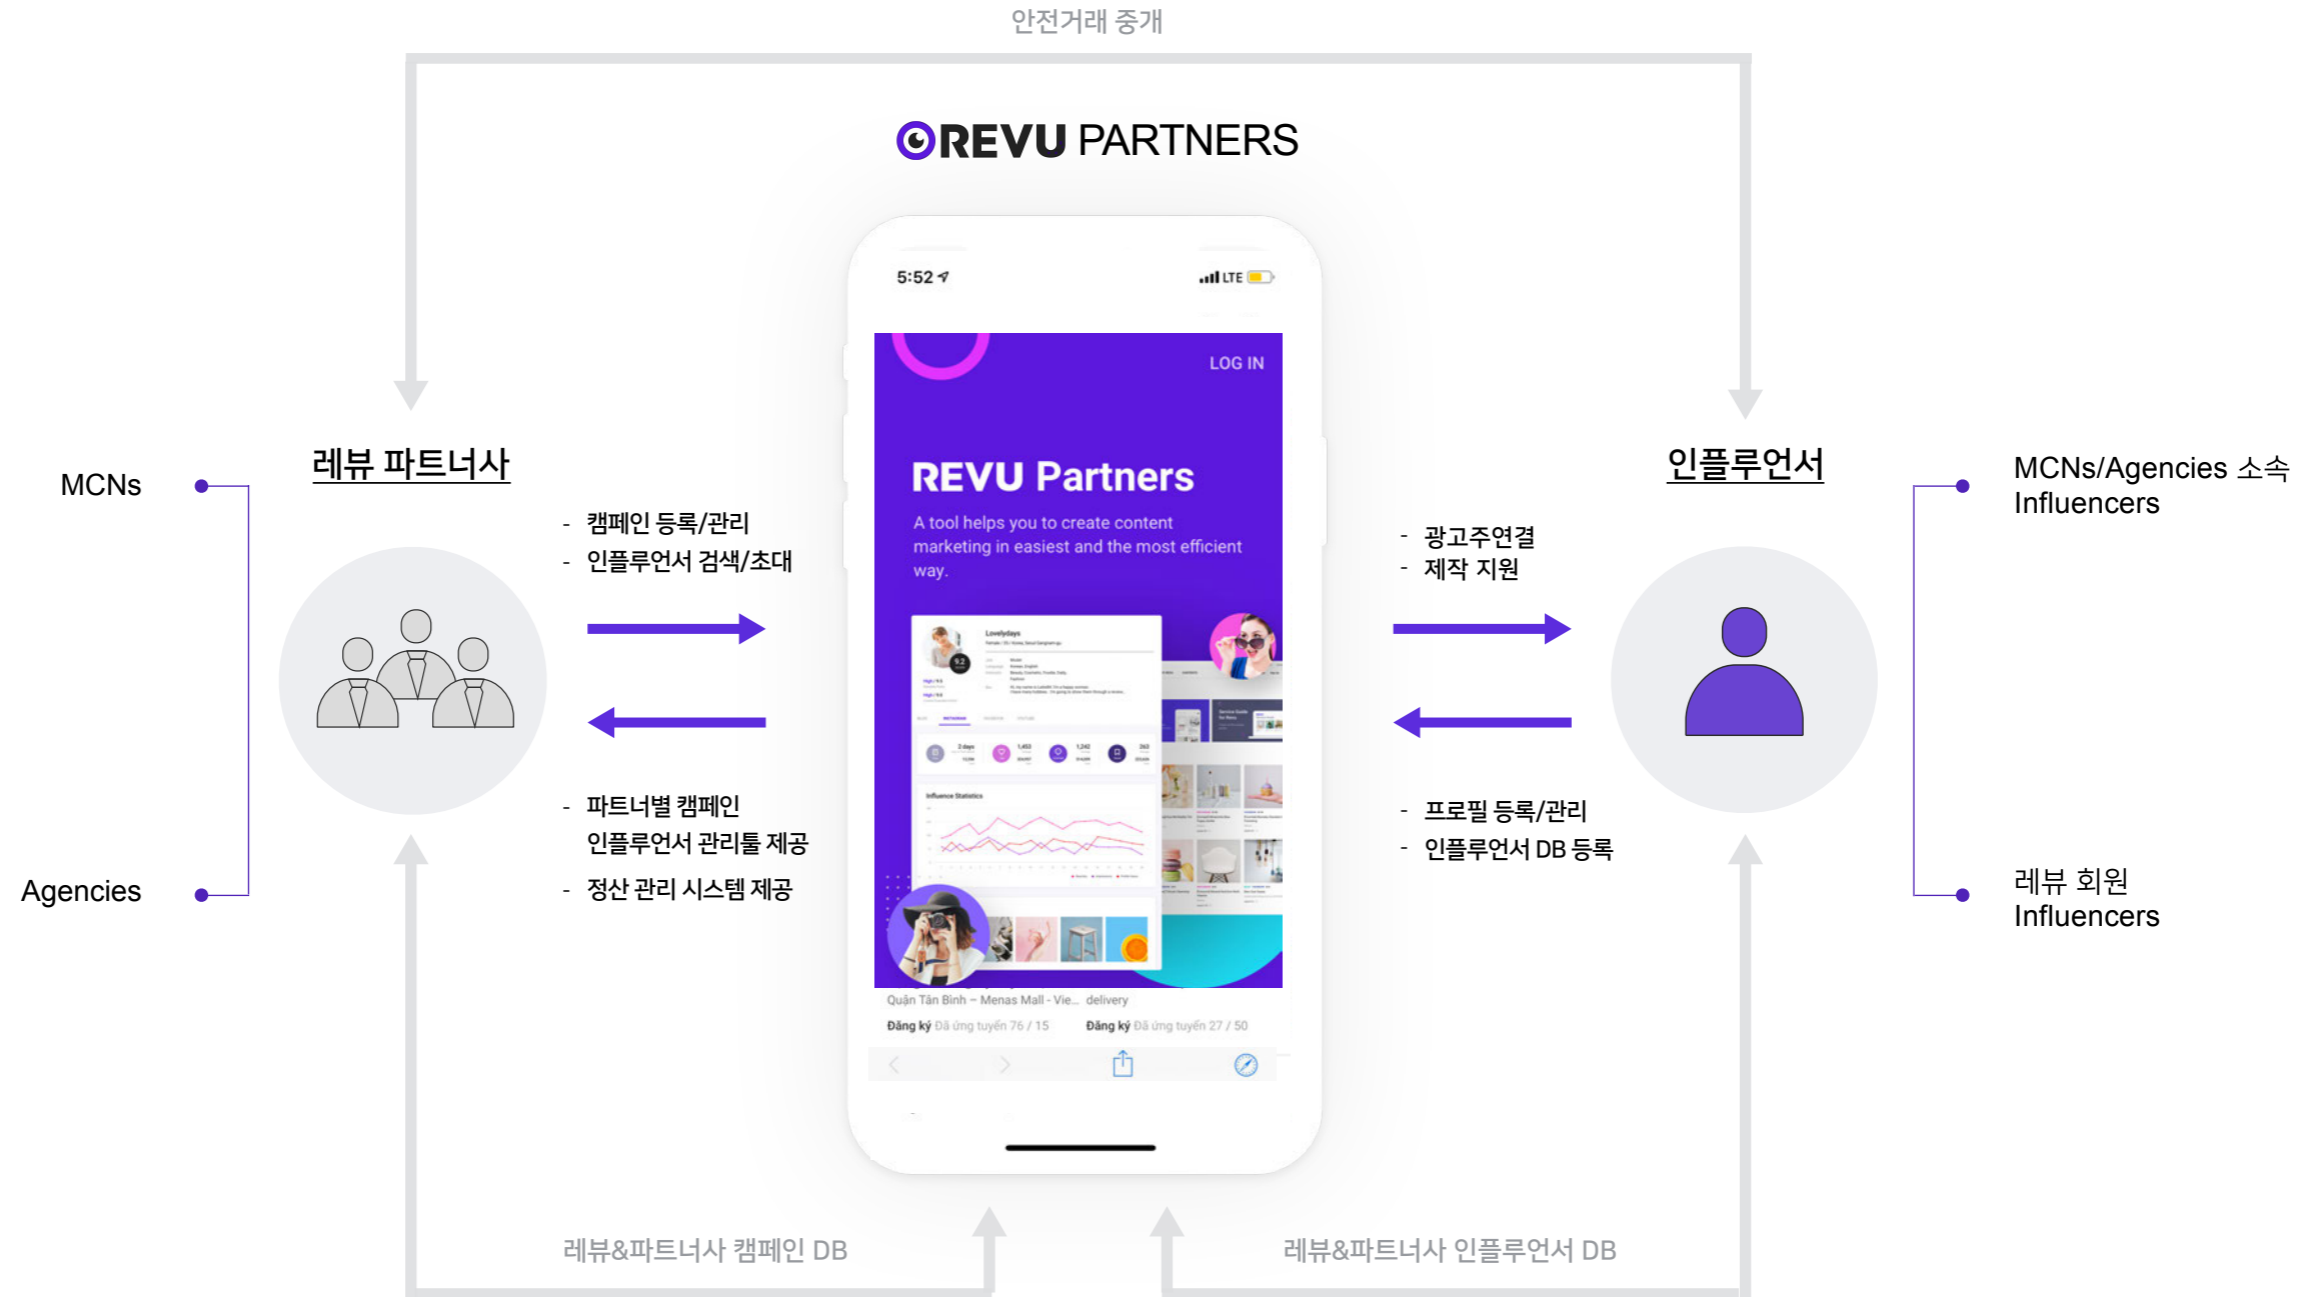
안전거래 중개

REVU PARTNERS

MCNs

레뷰 파트너사

Agencies

- 캠페인 등록/관리
- 인플루언서 검색/초대

- 파트너별 캠페인 인플루언서 관리툴 제공
- 정산 관리 시스템 제공

5:52

LTE

LOG IN

REVU Partners

A tool helps you to create content marketing in easiest and the most efficient way.

Influence Statistics

Quận Tân Bình – Menas Mall - Vie... delivery

Đăng ký Đã ứng tuyển 76 / 15

Đăng ký Đã ứng tuyển 27 / 50

- 광고주연결
- 제작 지원

- 프로필 등록/관리
- 인플루언서 DB 등록

인플루언서

MCNs/Agencies 소속 Influencers

레뷰 회원 Influencers

레뷰&파트너사 캠페인 DB

레뷰&파트너사 인플루언서 DB